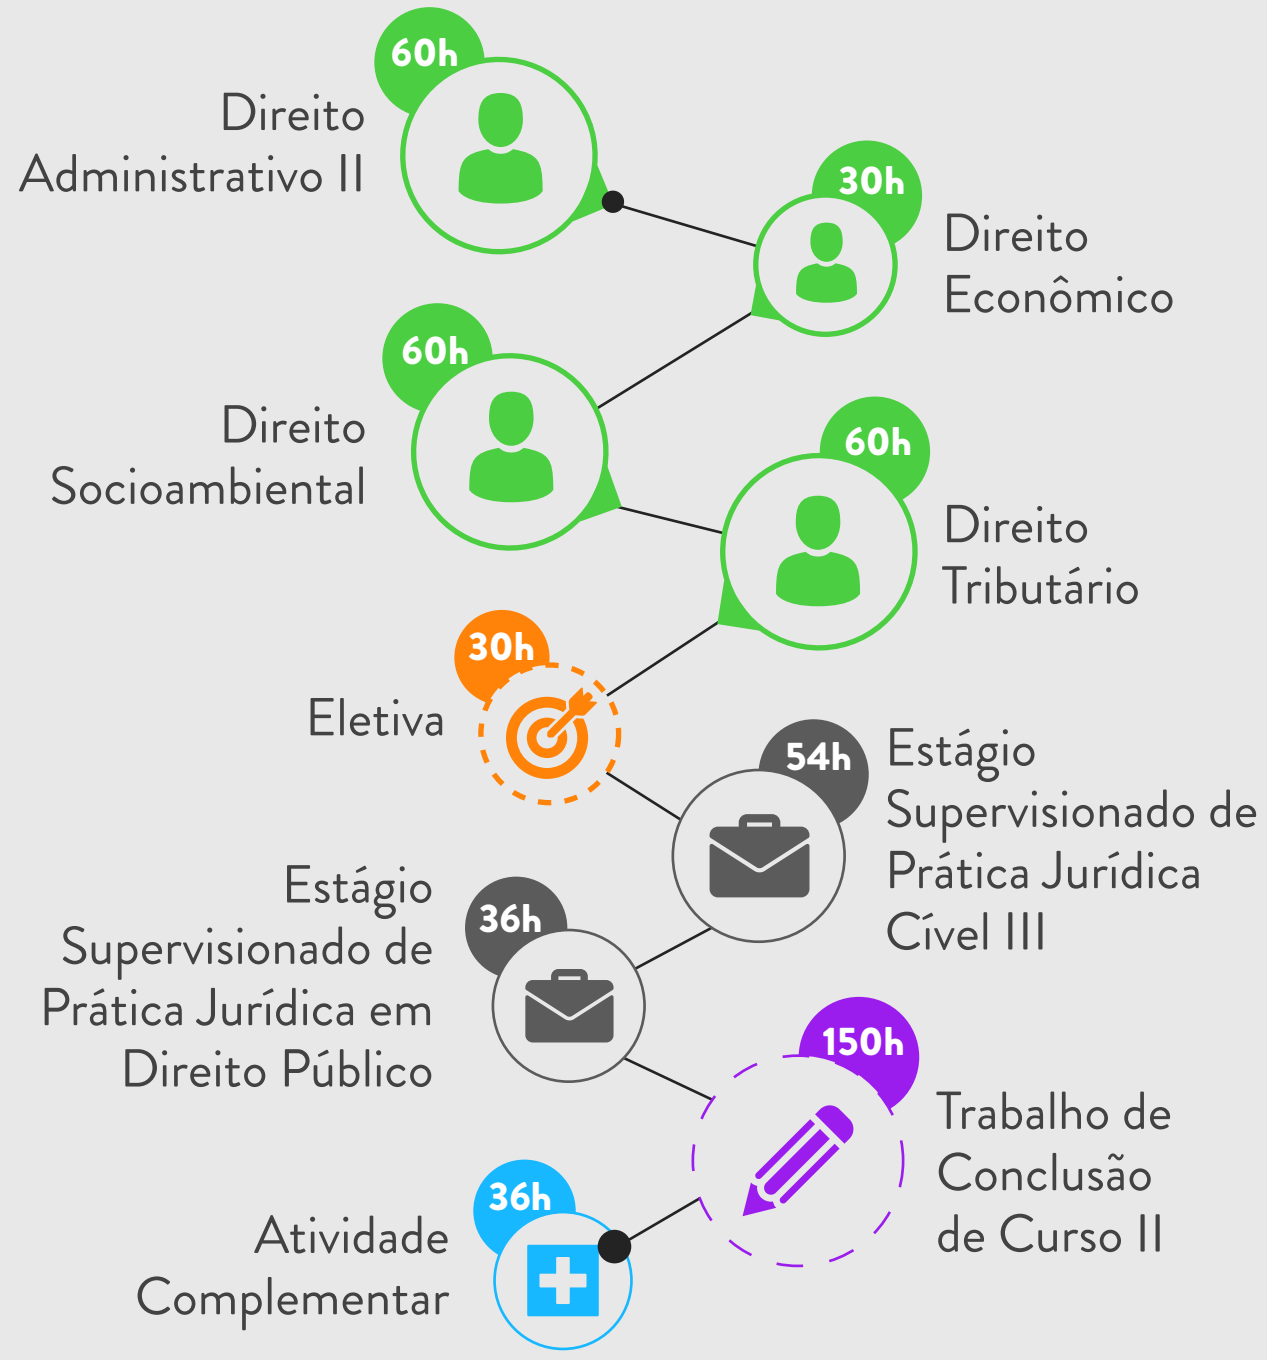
60h
Direito Administrativo II

30h
Direito Econômico

60h
Direito Socioambiental

60h
Direito Tributário

30h
Eletiva

54h
Estágio Supervisionado de Prática Jurídica Cível III

36h
Estágio Supervisionado de Prática Jurídica em Direito Público

150h
Trabalho de Conclusão de Curso II

36h
Atividade Complementar